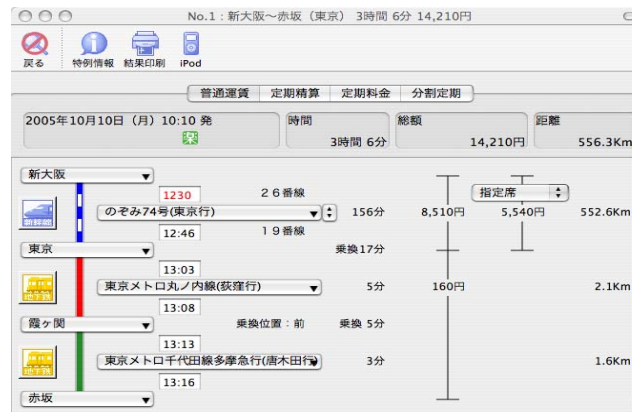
No.1：新大阪〜赤坂（東京） 3時間 6分 14,210円

戻る 特例情報 結果印刷 iPod

普通運賃 定期精算 定期料金 分割定期

2005年10月10日（月）10:10 発
楽

時間
3時間 6分

総額
14,210円

距離
556.3Km

新大阪
1230 ２６番線
のぞみ74号(東京行) 156分 8,510円 指定席 5,540円 552.6Km
12:46 １９番線
東京
乗換17分
13:03
東京メトロ丸ノ内線(荻窪行) 5分 160円 2.1Km
13:08
霞ヶ関
乗換位置：前 乗換 5分
13:13
東京メトロ千代田線多摩急行(唐木田行) 3分 1.6Km
13:16
赤坂